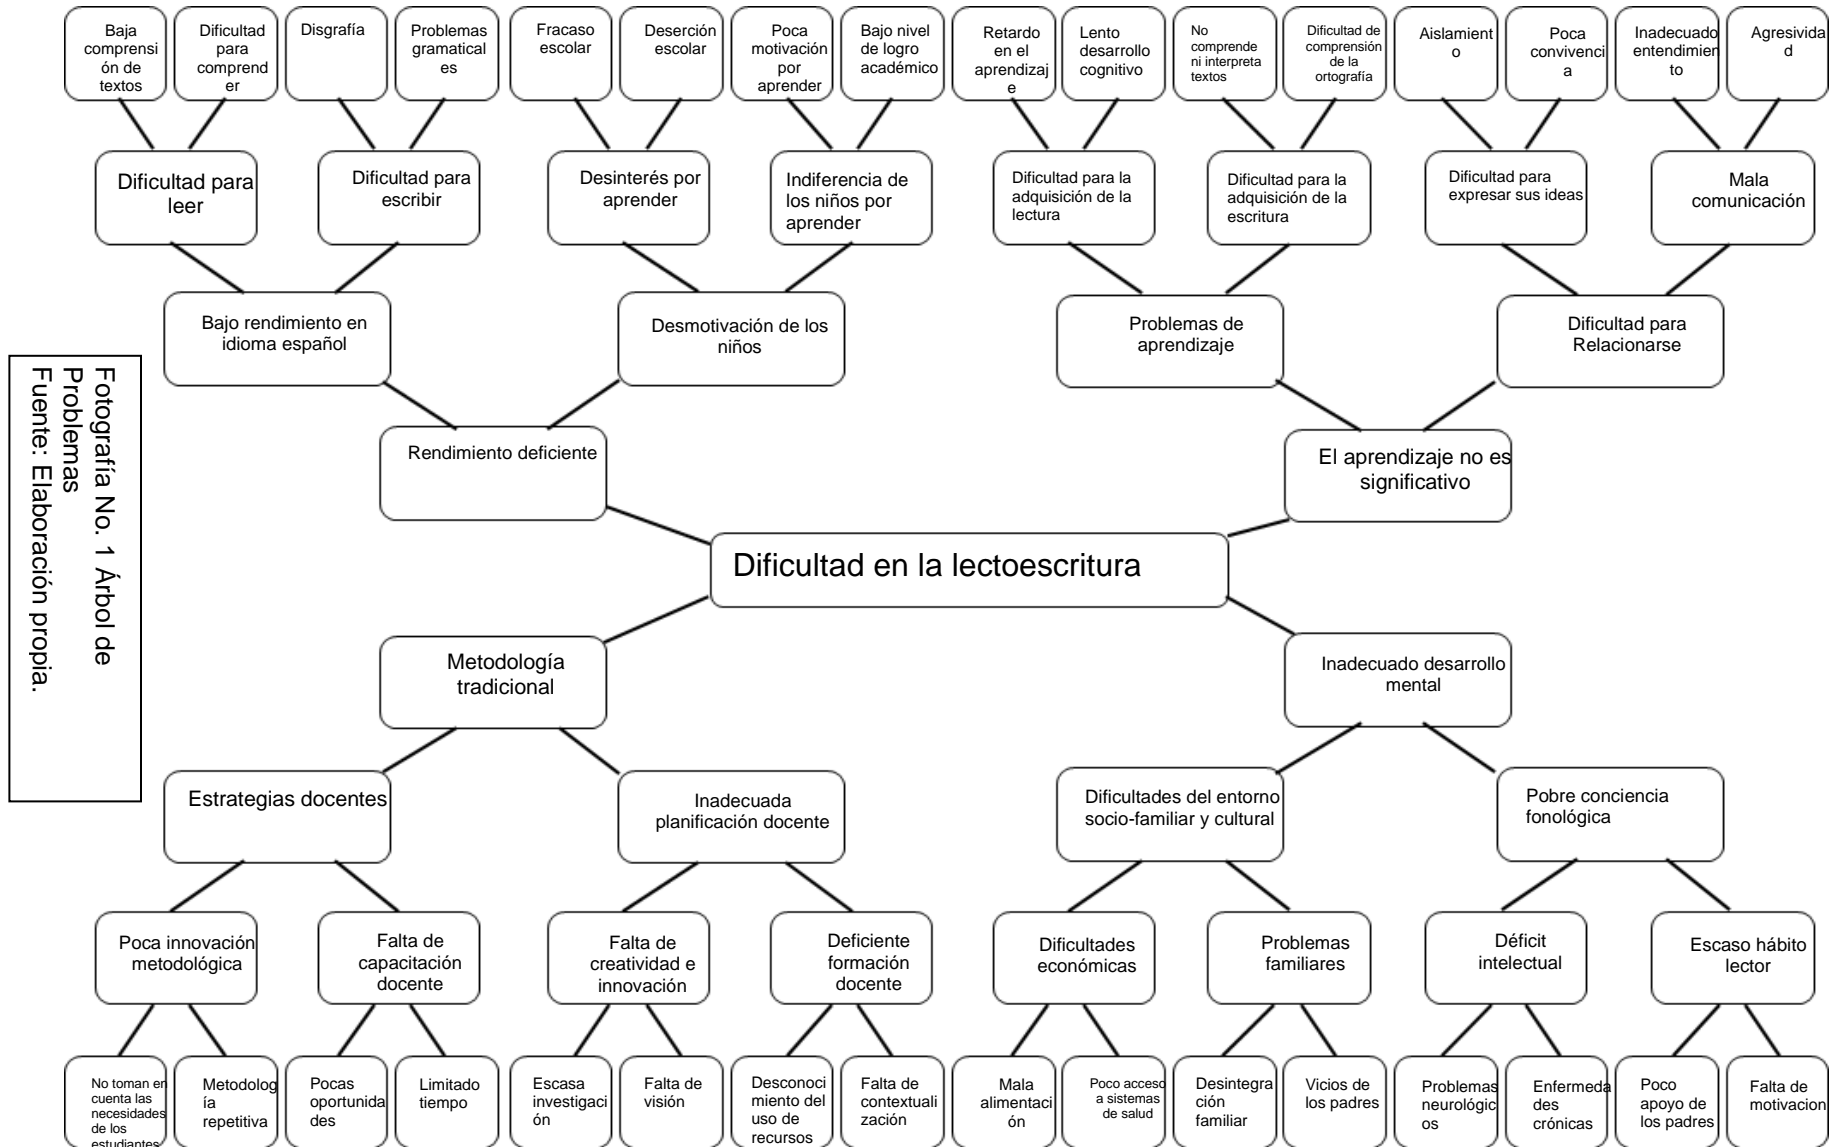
Baja comprensión de textos

Dificultad para comprender

Disgrafía

Problemas gramaticales

Fracaso escolar

Deserción escolar

Poca motivación por aprender

Bajo nivel de logro académico

Retardo en el aprendizaje

Lento desarrollo cognitivo

No comprende ni interpreta textos

Dificultad de comprensión de la ortografía

Aislamiento

Poca convivencia

Inadecuado entendimiento

Agresividad

Dificultad para leer

Dificultad para escribir

Desinterés por aprender

Indiferencia de los niños por aprender

Dificultad para la adquisición de la lectura

Dificultad para la adquisición de la escritura

Dificultad para expresar sus ideas

Mala comunicación

Bajo rendimiento en idioma español

Desmotivación de los niños

Problemas de aprendizaje

Dificultad para Relacionarse

Rendimiento deficiente

El aprendizaje no es significativo

Dificultad en la lectoescritura

Fotografía No. 1 Árbol de Problemas
Fuente: Elaboración propia.

Metodología tradicional

Inadecuado desarrollo mental

Estrategias docentes

Inadecuada planificación docente

Dificultades del entorno socio-familiar y cultural

Pobre conciencia fonológica

Poca innovación metodológica

Falta de capacitación docente

Falta de creatividad e innovación

Deficiente formación docente

Dificultades económicas

Problemas familiares

Déficit intelectual

Escaso hábito lector

No toman en cuenta las necesidades de los estudiantes

Metodología repetitiva

Pocas oportunidades

Limitado tiempo

Escasa investigación

Falta de visión

Desconocimiento del uso de recursos

Falta de contextualización

Mala alimentación

Poco acceso a sistemas de salud

Desintegración familiar

Vicios de los padres

Problemas neurológicos

Enfermedades crónicas

Poco apoyo de los padres

Falta de motivacion